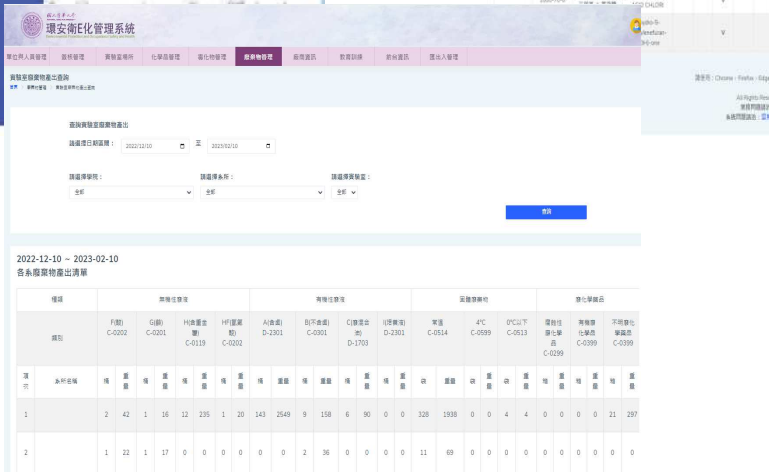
國立清華大學
環安衛E化管理系統

單位列入資管理 | 查核管理 | 實驗室場所 | 化學品管理 | 毒化物管理 | 廢棄物管理 | 廢液資訊 | 教育訓練 | 教材資訊 | 進出入管理

實驗室廢棄物產出查詢
首頁 / 廢棄物管理 / 實驗室廢棄物產出查詢

查詢實驗室廢棄物產出
請選擇日期區間： 2022/12/10 至 2023/02/10
請選擇學院： 全部
請選擇系所： 全部
請選擇實驗室： 全部
查詢

2022-12-10 ~ 2023-02-10
各系廢棄物產出清單

| 種類 | | 無機性廢液 | | | | | | | | 有機性廢液 | | | | | | | | 固體廢棄物 | | | | | | 感化學藥品 | | | | | |
|---|---|---|---|---|---|---|---|---|---|---|---|---|---|---|---|---|---|---|---|---|---|---|---|---|---|---|---|---|---|
| 類別 | | F(酸) C-0202 | | G(鹼) C-0201 | | H(含重金屬) C-0119 | | HF(氫氟酸) C-0202 | | A(含鹵) D-2301 | | B(不含鹵) C-0301 | | C(廢溶劑) D-1703 | | I(感藥液) D-2301 | | 常溫 C-0514 | | 4°C C-0599 | | 0°C以下 C-0513 | | 環境性毒化學品 C-0299 | | 有毒性化學品 C-0399 | | 不明毒化學品 C-0399 | |
| 項次 | 系所名稱 | 桶 | 重量 | 桶 | 重量 | 桶 | 重量 | 桶 | 重量 | 桶 | 重量 | 桶 | 重量 | 桶 | 重量 | 桶 | 重量 | 袋 | 重量 | 袋 | 重量 | 袋 | 重量 | 瓶 | 重量 | 瓶 | 重量 | 瓶 | 重量 |
| 1 | | 2 | 42 | 1 | 16 | 12 | 235 | 1 | 20 | 143 | 2549 | 9 | 158 | 6 | 90 | 0 | 0 | 328 | 1938 | 0 | 0 | 4 | 4 | 0 | 0 | 0 | 0 | 21 | 297 |
| 2 | | 1 | 22 | 1 | 17 | 0 | 0 | 0 | 0 | 0 | 0 | 2 | 36 | 0 | 0 | 0 | 0 | 11 | 69 | 0 | 0 | 0 | 0 | 0 | 0 | 0 | 0 | 0 | 0 |

CHLORI
V
建議使用：Chrome、Firefox、Edge
All Rights Res
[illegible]